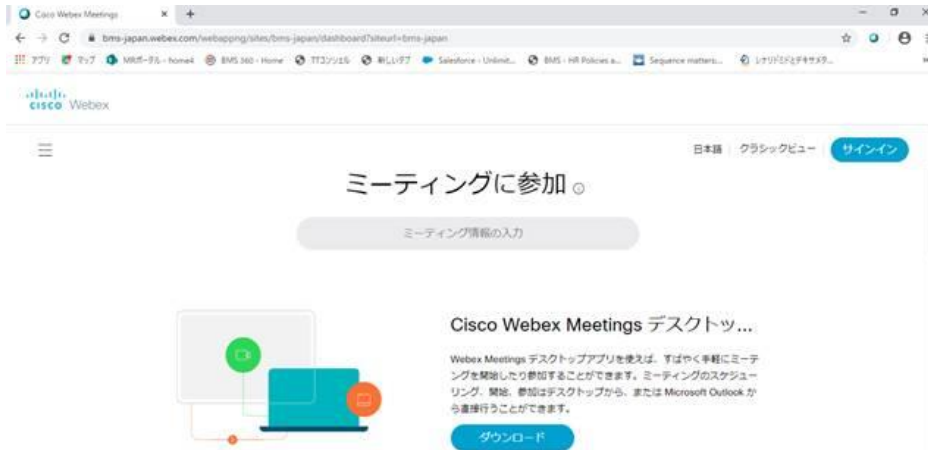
Cisco Webex Meetings ×

bms-japan.webex.com/webappng/sites/bms-japan/dashboard?siteurl=bms-japan

アプリ マップ MRポータル - home4 BMS 360 - Home ITコンシェル 新しいタブ Salesforce - Unlimit... BMS - HR Policies a... Sequence matters:... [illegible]

cisco Webex

日本語 クラシックビュー サインイン

ミーティングに参加

ミーティング情報の入力

Cisco Webex Meetings デスクトッ...

Webex Meetings デスクトップアプリを使えば、すばやく手軽にミーティングを開始したり参加することができます。ミーティングのスケジューリング、開始、参加はデスクトップから、または Microsoft Outlook から直接行うことができます。

ダウンロード